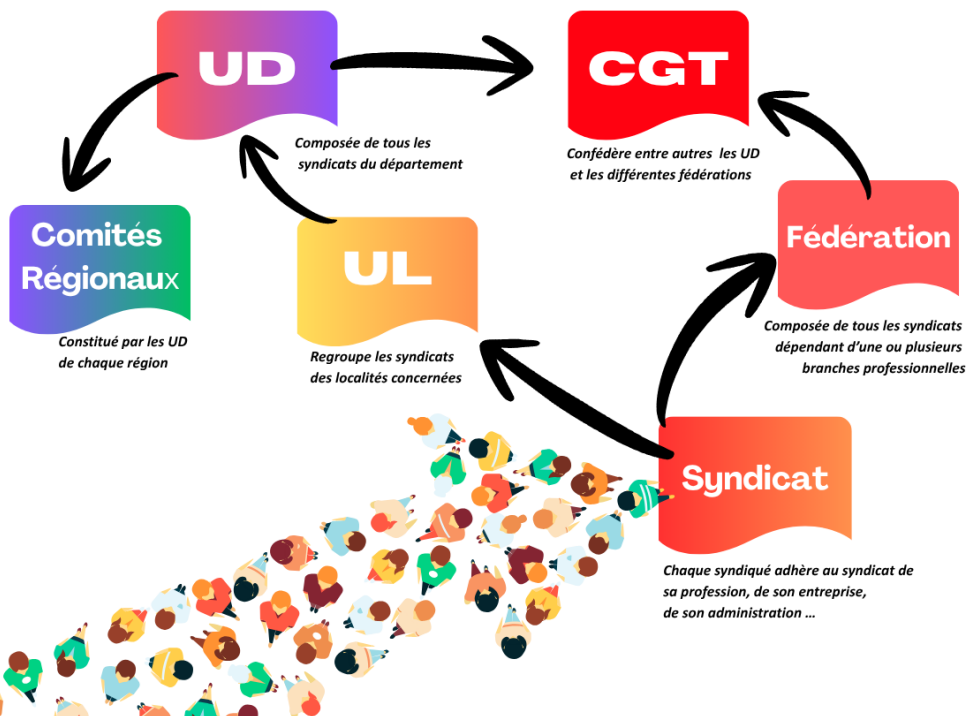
UD

Composée de tous les syndicats du département

CGT

Confédère entre autres les UD et les différentes fédérations

Comités Régionaux

Constitué par les UD de chaque région

UL

Regroupe les syndicats des localités concernées

Fédération

Composée de tous les syndicats dépendant d'une ou plusieurs branches professionnelles

Syndicat

Chaque syndiqué adhère au syndicat de sa profession, de son entreprise, de son administration …